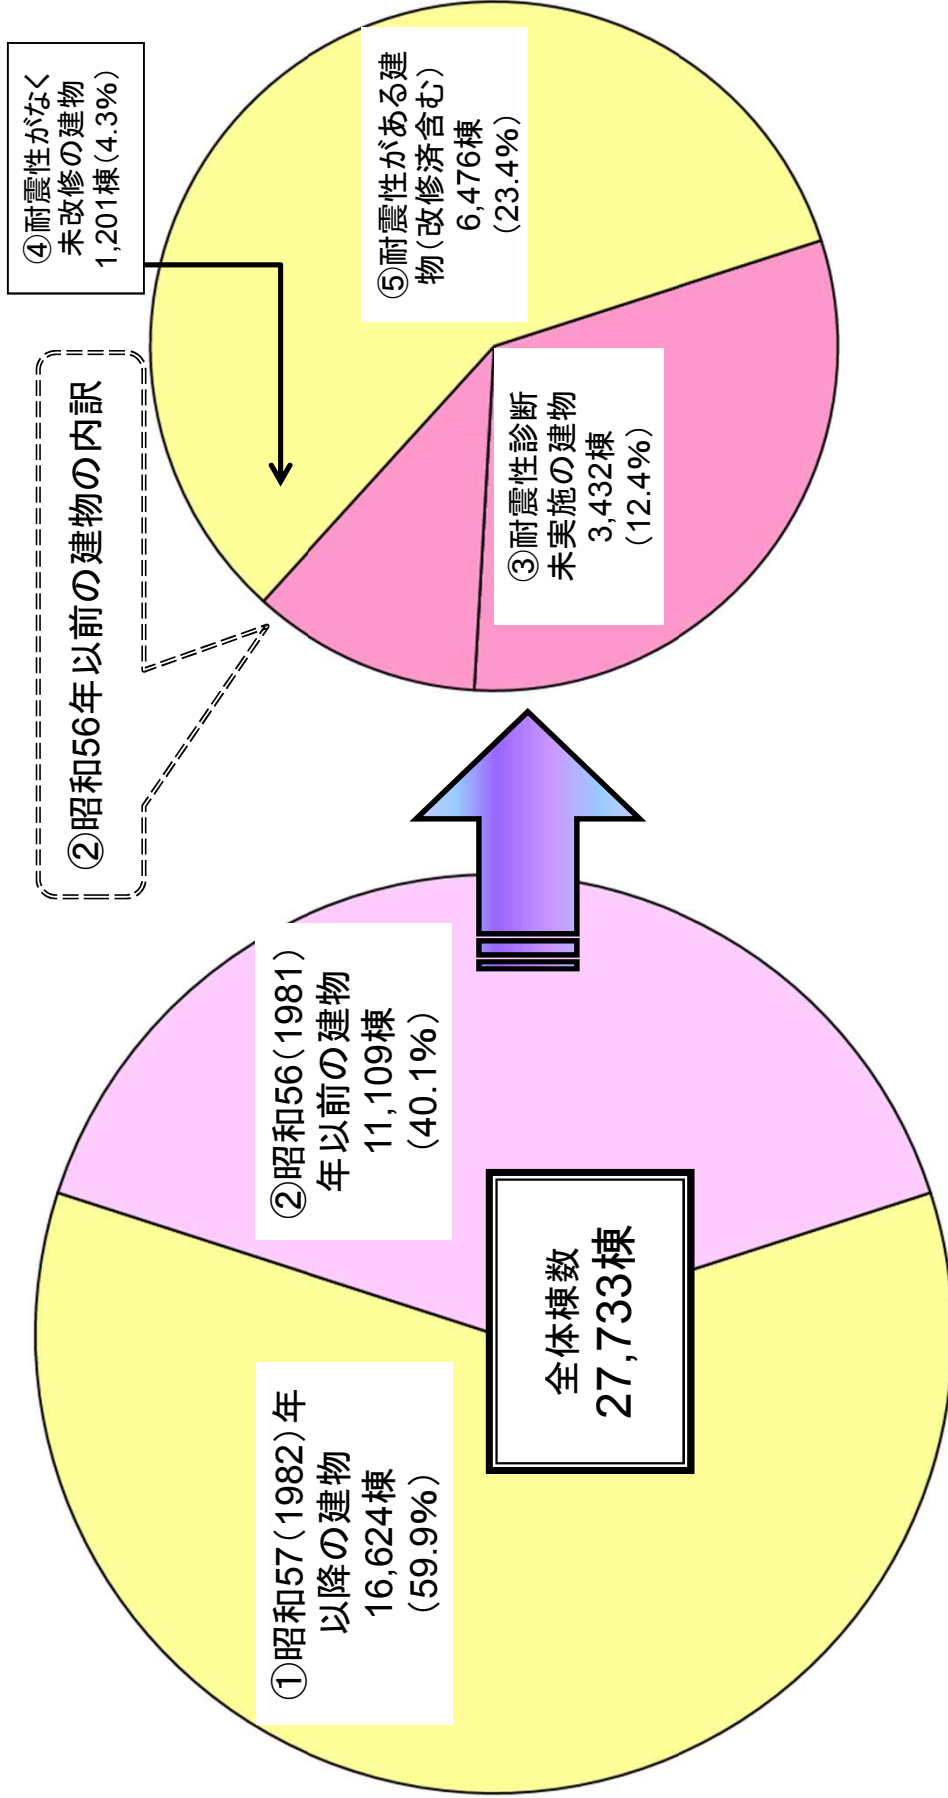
④耐震性がなく未改修の建物
1,201棟（4.3%）

②昭和56年以前の建物の内訳

⑤耐震性がある建物（改修済含む）
6,476棟
（23.4%）

③耐震性診断未実施の建物
3,432棟
（12.4%）

②昭和56（1981）年以前の建物
11,109棟
（40.1%）

全体棟数
27,733棟

①昭和57（1982）年以降の建物
16,624棟
（59.9%）